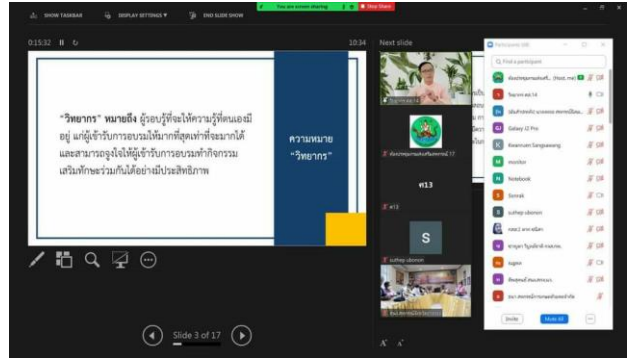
SHOW TASKBAR DISPLAY SETTINGS ▾ END SLIDE SHOW

You are screen sharing Stop Share

0:15:32

10:34

Next slide

"วิทยากร" หมายถึง ผู้รอบรู้ที่จะให้ความรู้ที่ตนเองมีอยู่ แก่ผู้เข้ารับการอบรมให้มากที่สุดเท่าที่จะมากได้ และสามารถจูงใจให้ผู้เข้ารับการอบรมทำกิจกรรมเสริมทักษะร่วมกันได้อย่างมีประสิทธิภาพ

ความหมาย "วิทยากร"

Slide 3 of 17

ศา13

S

sutheep ubonsri

Participants (18)

Find a participant

(Host, me)

Galaxy J2 Pro

Kesamani Sangsawang

Notebook

Sornak

sutheep ubonsri

Invite

Mute All

...